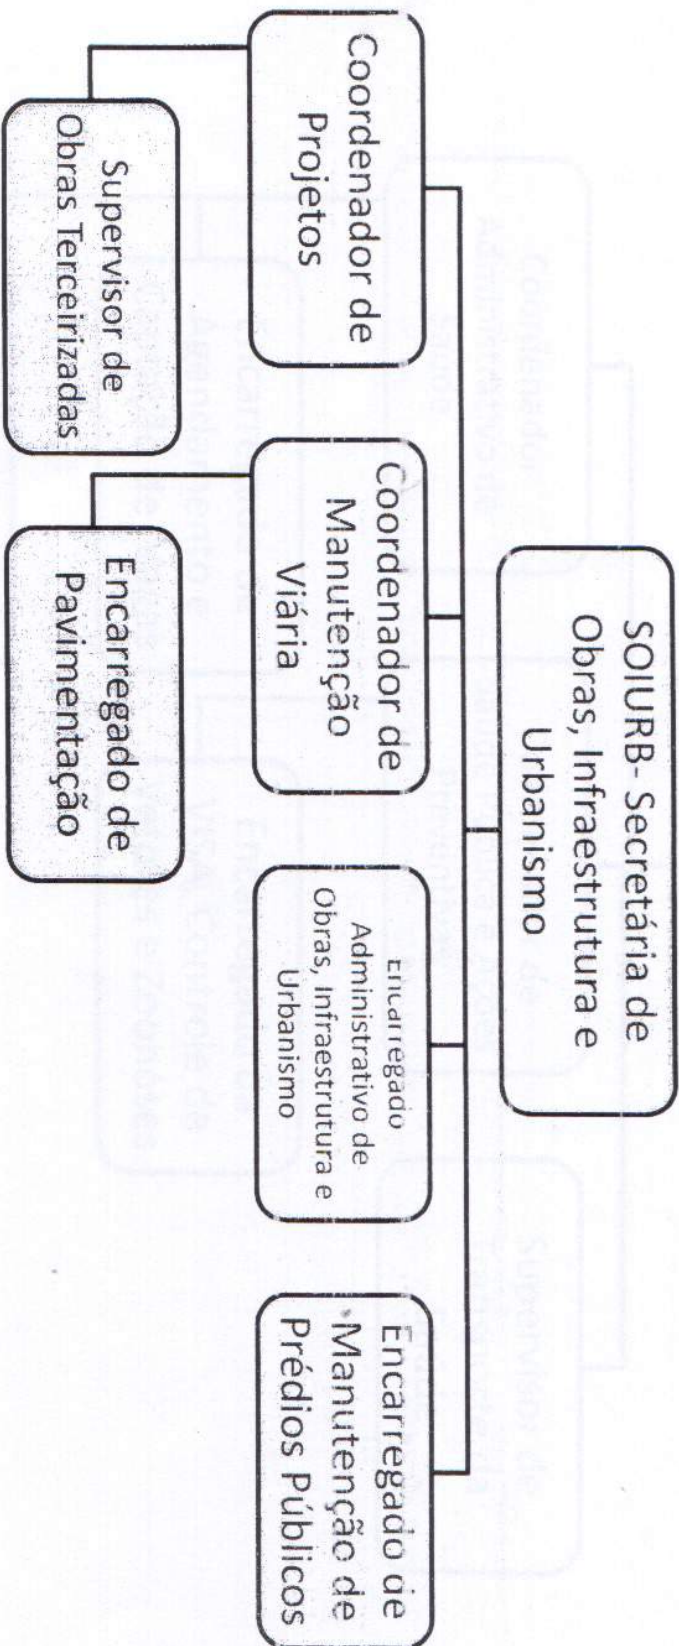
SOIURB- Secretária de Obras, Infraestrutura e Urbanismo

Coordenador de Projetos

Supervisor de Obras Terceirizadas

Coordenador de Manutenção Viária

Encarregado de Pavimentação

Encarregado Administrativo de Obras, Infraestrutura e Urbanismo

Encarregado de Manutenção de Prédios Públicos